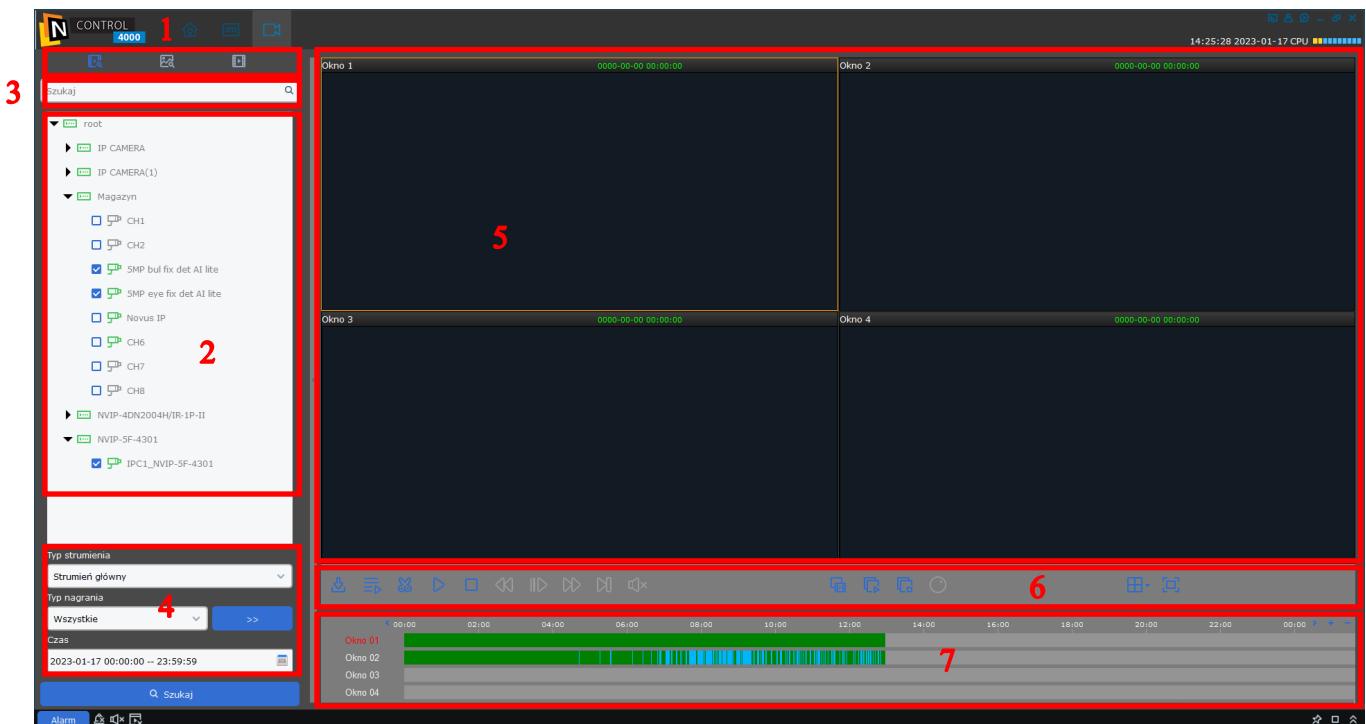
N CONTROL 4000 1

14:25:28 2023-01-17 CPU

3

Szukaj

root
IP CAMERA
IP CAMERA(1)
Magazyn
CH1
CH2
5MP bul fix det AI lite
5MP eye fix det AI lite
Novus IP
CH6
CH7
CH8
NVIP-4DN2004H/IR-1P-II
NVIP-5F-4301
IPC1_NVIP-5F-4301

2

Typ strumienia
Strumień główny
Typ nagrania
Wszystkie
>>
Czas
2023-01-17 00:00:00 -- 23:59:59

4

Szukaj

Okno 1 0000-00-00 00:00:00
Okno 2 0000-00-00 00:00:00

5

Okno 3 0000-00-00 00:00:00
Okno 4 0000-00-00 00:00:00

6

00:00 02:00 04:00 06:00 08:00 10:00 12:00 14:00 16:00 18:00 20:00 22:00 00:00

Okno 01
Okno 02
Okno 03
Okno 04

7

Alarm